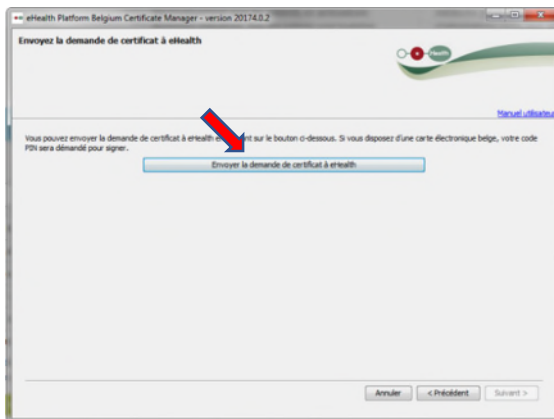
eHealth Platform Belgium Certificate Manager - version 20174.0.2

Envoyez la demande de certificat à eHealth

eHealth

Manuel utilisate

Vous pouvez envoyer la demande de certificat à eHealth en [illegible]nt sur le bouton ci-dessous. Si vous disposez d'une carte électronique belge, votre code PIN sera demandé pour signer.

Envoyer la demande de certificat à eHealth

Annuler

< Précédent

Suivant >